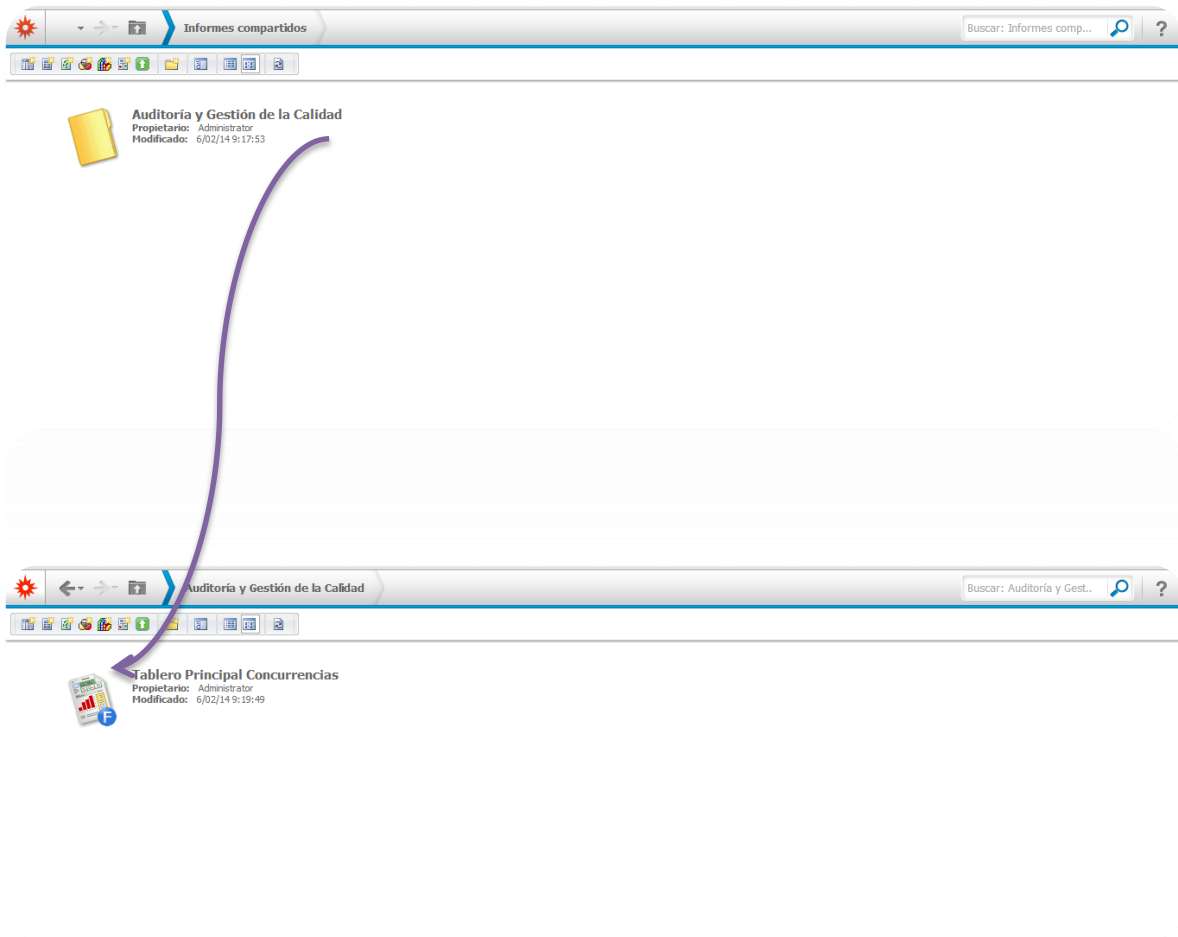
Informes compartidos

Buscar: Informes comp...

?

Auditoría y Gestión de la Calidad
Propietario: Administrator
Modificado: 6/02/14 9:17:53

Auditoría y Gestión de la Calidad

Buscar: Auditoría y Gest..

?

Tablero Principal Concurrencias
Propietario: Administrator
Modificado: 6/02/14 9:19:49

F